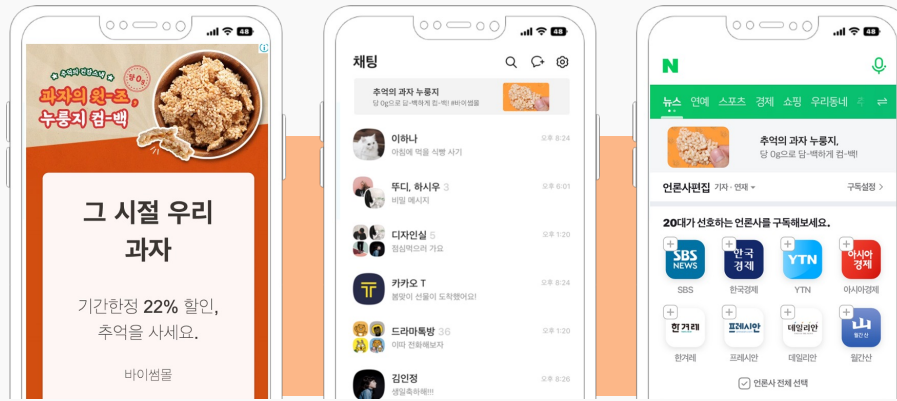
4G

추억의 과자 부활
당 0g
과자의 원조, 누룽지 컴-백

그 시절 우리 과자

기간한정 22% 할인, 추억을 사세요.

바이썸몰

4G

채팅

추억의 과자 누룽지
당 0g으로 담-백하게 #바이썸몰

이하나
아침에 먹을 식빵 사기
오후 8:24

뚜디, 하시우 3
비밀 메시지
오후 8:01

디자인실 5
점심먹으러 가요
오후 1:20

카카오 T
봄맞이 선물이 도착했어요!
오후 8:24

드라마톡방 36
이따 전화해보자
오후 1:20

김인정
생일축하해!!!
오후 8:26

4G

N

뉴스 연예 스포츠 경제 쇼핑 우리동네

추억의 과자 누룽지,
당 0g으로 담-백하게 컴-백!

언론사편집 기자 · 연재
구독설정

20대가 선호하는 언론사를 구독해보세요.

SBS NEWS
SBS
한국경제
한국경제
YTN
YTN
아시아경제
아시아경제
한겨레
한겨레
프레시안
프레시안
데일리안
데일리안
山 월간산
월간산

언론사 전체 선택